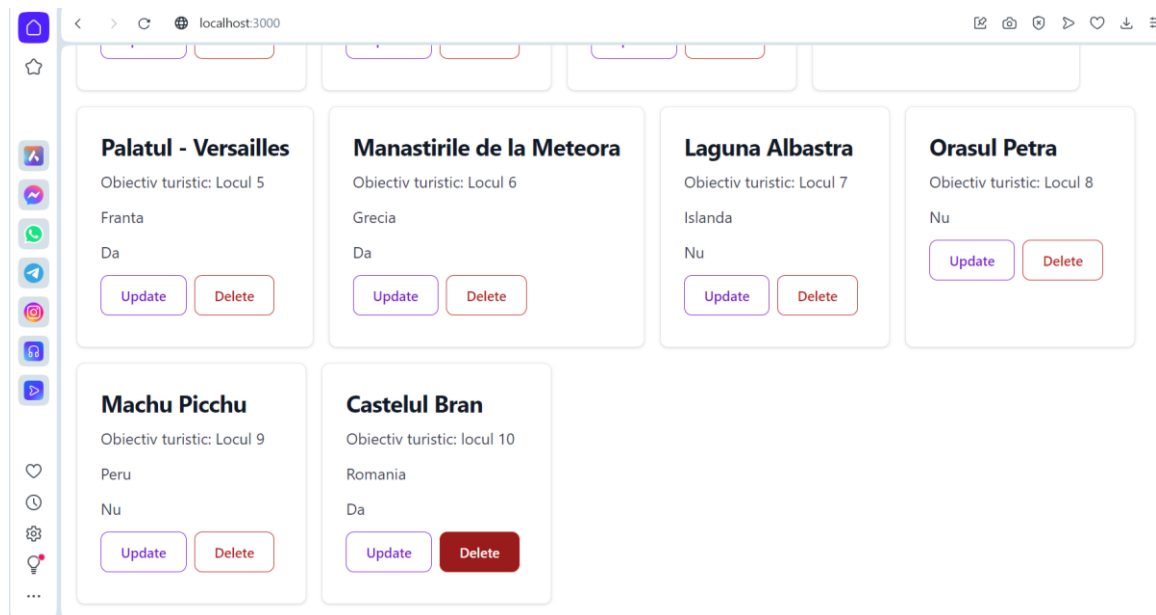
localhost:3000

Palatul - Versailles
Obiectiv turistic: Locul 5
Franta
Da
Update Delete

Manastirile de la Meteora
Obiectiv turistic: Locul 6
Grecia
Da
Update Delete

Laguna Albastra
Obiectiv turistic: Locul 7
Islanda
Nu
Update Delete

Orasul Petra
Obiectiv turistic: Locul 8
Nu
Update Delete

Machu Picchu
Obiectiv turistic: Locul 9
Peru
Nu
Update Delete

Castelul Bran
Obiectiv turistic: locul 10
Romania
Da
Update Delete

...